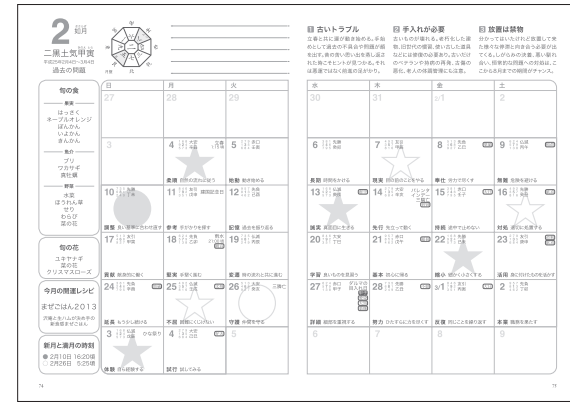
2 如月

二黒土気甲寅
平成25年2月4日〜3月4日
過去の問題

旬の食
野菜
はっさく
オーブルオレンジ
ぽんかん
いよかん
きんかん
魚介
ブリ
ワカサギ
真牡蠣
野菜
水菜
ほうれん草
せり
わらび
菜の花

旬の花
ユキヤナギ
菜の花
クリスマスローズ

今月の開運レシピ
まぜごはん2013

新月と満月の時刻
● 2月10日 16:20時
○ 2月26日 5:25時

1 古いトラブル
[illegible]

2 手入れが必要
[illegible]

3 放置は禁物
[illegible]

| 日 | 月 | 火 | 水 | 木 | 金 | 土 |
|---|---|---|---|---|---|---|
| 27 | 28 | 29 | 30 | 31 | 2/1 | 2 |
| 3 | 4 | 5 | 6 | 7 | 8 | 9 |
| 10 | 11 | 12 | 13 | 14 | 15 | 16 |
| 17 | 18 | 19 | 20 | 21 | 22 | 23 |
| 24 | 25 | 26 | 27 | 28 | 3/1 | 2 |
| 3 | 4 | 5 | 6 | 7 | 8 | 9 |

74

75